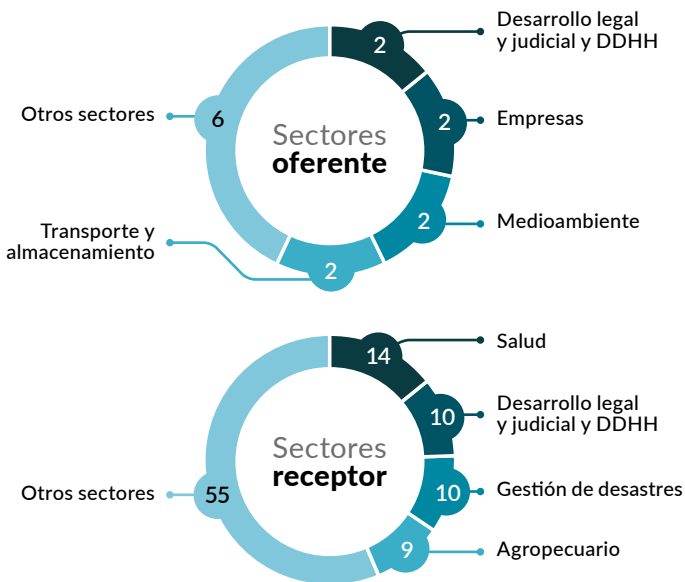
Sectores
oferente

2 Desarrollo legal y judicial y DDHH

2 Empresas

2 Medioambiente

2 Transporte y almacenamiento

6 Otros sectores

Sectores
receptor

14 Salud

10 Desarrollo legal y judicial y DDHH

10 Gestión de desastres

9 Agropecuario

55 Otros sectores